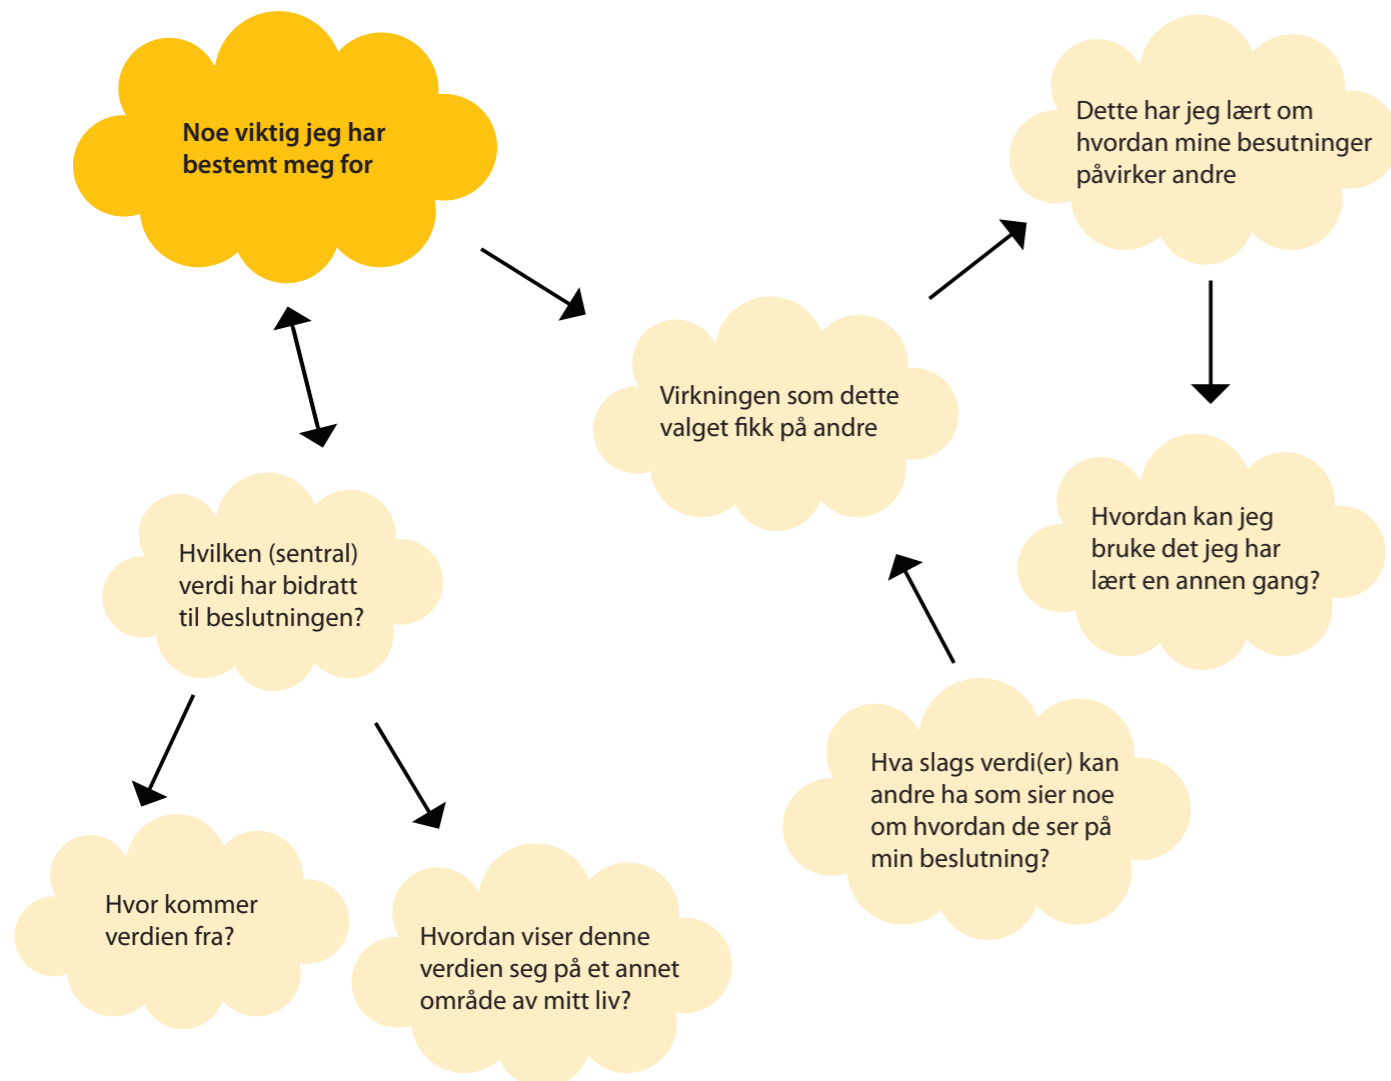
Noe viktig jeg har bestemt meg for

Virkningen som dette valget fikk på andre

Dette har jeg lært om hvordan mine besutninger påvirker andre

Hvordan kan jeg bruke det jeg har lært en annen gang?

Hva slags verdi(er) kan andre ha som sier noe om hvordan de ser på min beslutning?

Hvilken (sentral) verdi har bidratt til beslutningen?

Hvor kommer verdien fra?

Hvordan viser denne verdien seg på et annet område av mitt liv?